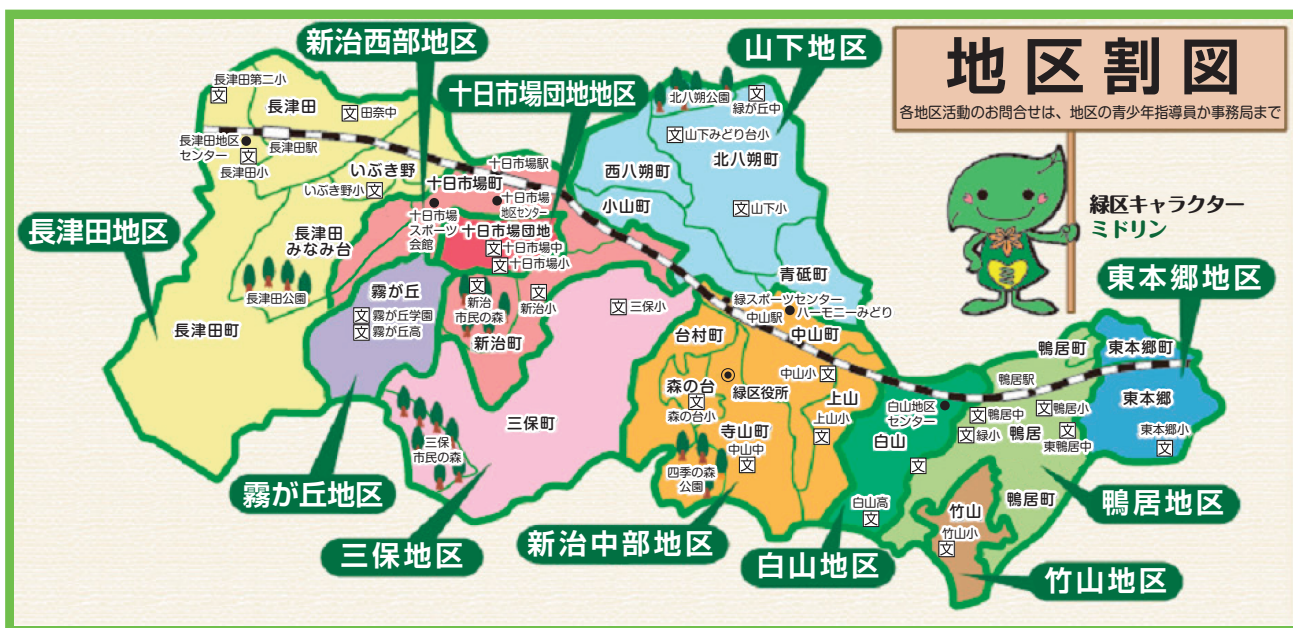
地区割図
各地区活動のお問合せは、地区の青少年指導員か事務局まで

緑区キャラクター
ミドリン

新治西部地区
十日市場団地地区
山下地区
長津田地区
東本郷地区
霧が丘地区
三保地区
新治中部地区
白山地区
鴨居地区
竹山地区

長津田第二小
長津田
田奈中
長津田地区センター
長津田駅
長津田小
いぶき野
いぶき野小
十日市場駅
十日市場町
十日市場地区センター
十日市場スポーツ会館
十日市場団地
十日市場中
十日市場小
長津田みなみ台
長津田公園
長津田町
霧が丘
霧が丘学園
霧が丘高
新治市民の森
新治小
新治町
三保小
三保市民の森
三保町
北八朔公園
緑が丘中
山下みどり台小
西八朔町
北八朔町
小山町
山下小
青砥町
緑スポーツセンター
ハーモニーみどり
中山駅
中山町
台村町
森の台
緑区役所
森の台小
中山小
上山
上山小
寺山町
中山中
四季の森公園
白山地区センター
白山
白山高
鴨居町
鴨居駅
鴨居中
鴨居小
緑小
鴨居
東鴨居中
東本郷町
東本郷
東本郷小
鴨居町
竹山
竹山小